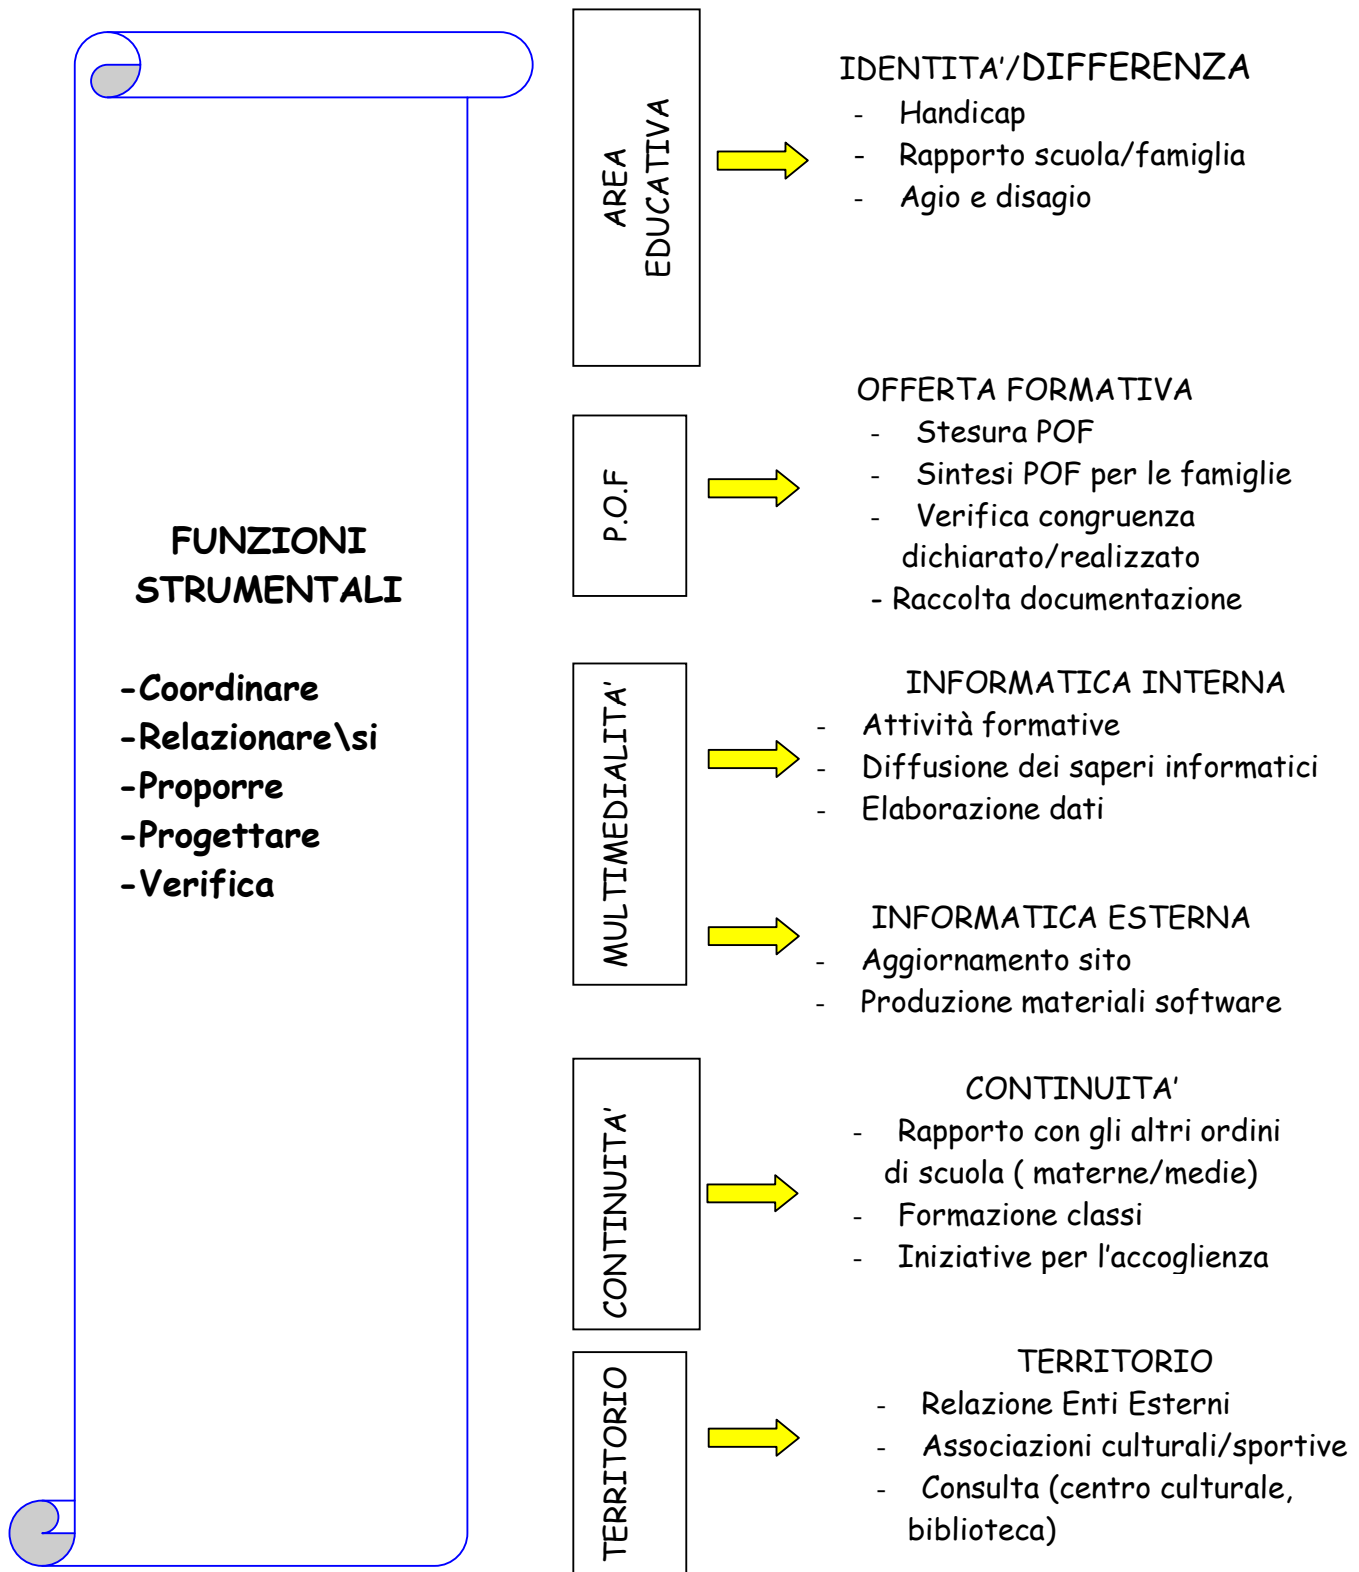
FUNZIONI STRUMENTALI

-Coordinare
-Relazionare\si
-Proporre
-Progettare
-Verifica

AREA EDUCATIVA

IDENTITA'/DIFFERENZA
- Handicap
- Rapporto scuola/famiglia
- Agio e disagio

P.O.F

OFFERTA FORMATIVA
- Stesura POF
- Sintesi POF per le famiglie
- Verifica congruenza dichiarato/realizzato
- Raccolta documentazione

MULTIMEDIALITA'

INFORMATICA INTERNA
- Attività formative
- Diffusione dei saperi informatici
- Elaborazione dati

INFORMATICA ESTERNA
- Aggiornamento sito
- Produzione materiali software

CONTINUITA'

CONTINUITA'
- Rapporto con gli altri ordini di scuola ( materne/medie)
- Formazione classi
- Iniziative per l'accoglienza

TERRITORIO

TERRITORIO
- Relazione Enti Esterni
- Associazioni culturali/sportive
- Consulta (centro culturale, biblioteca)